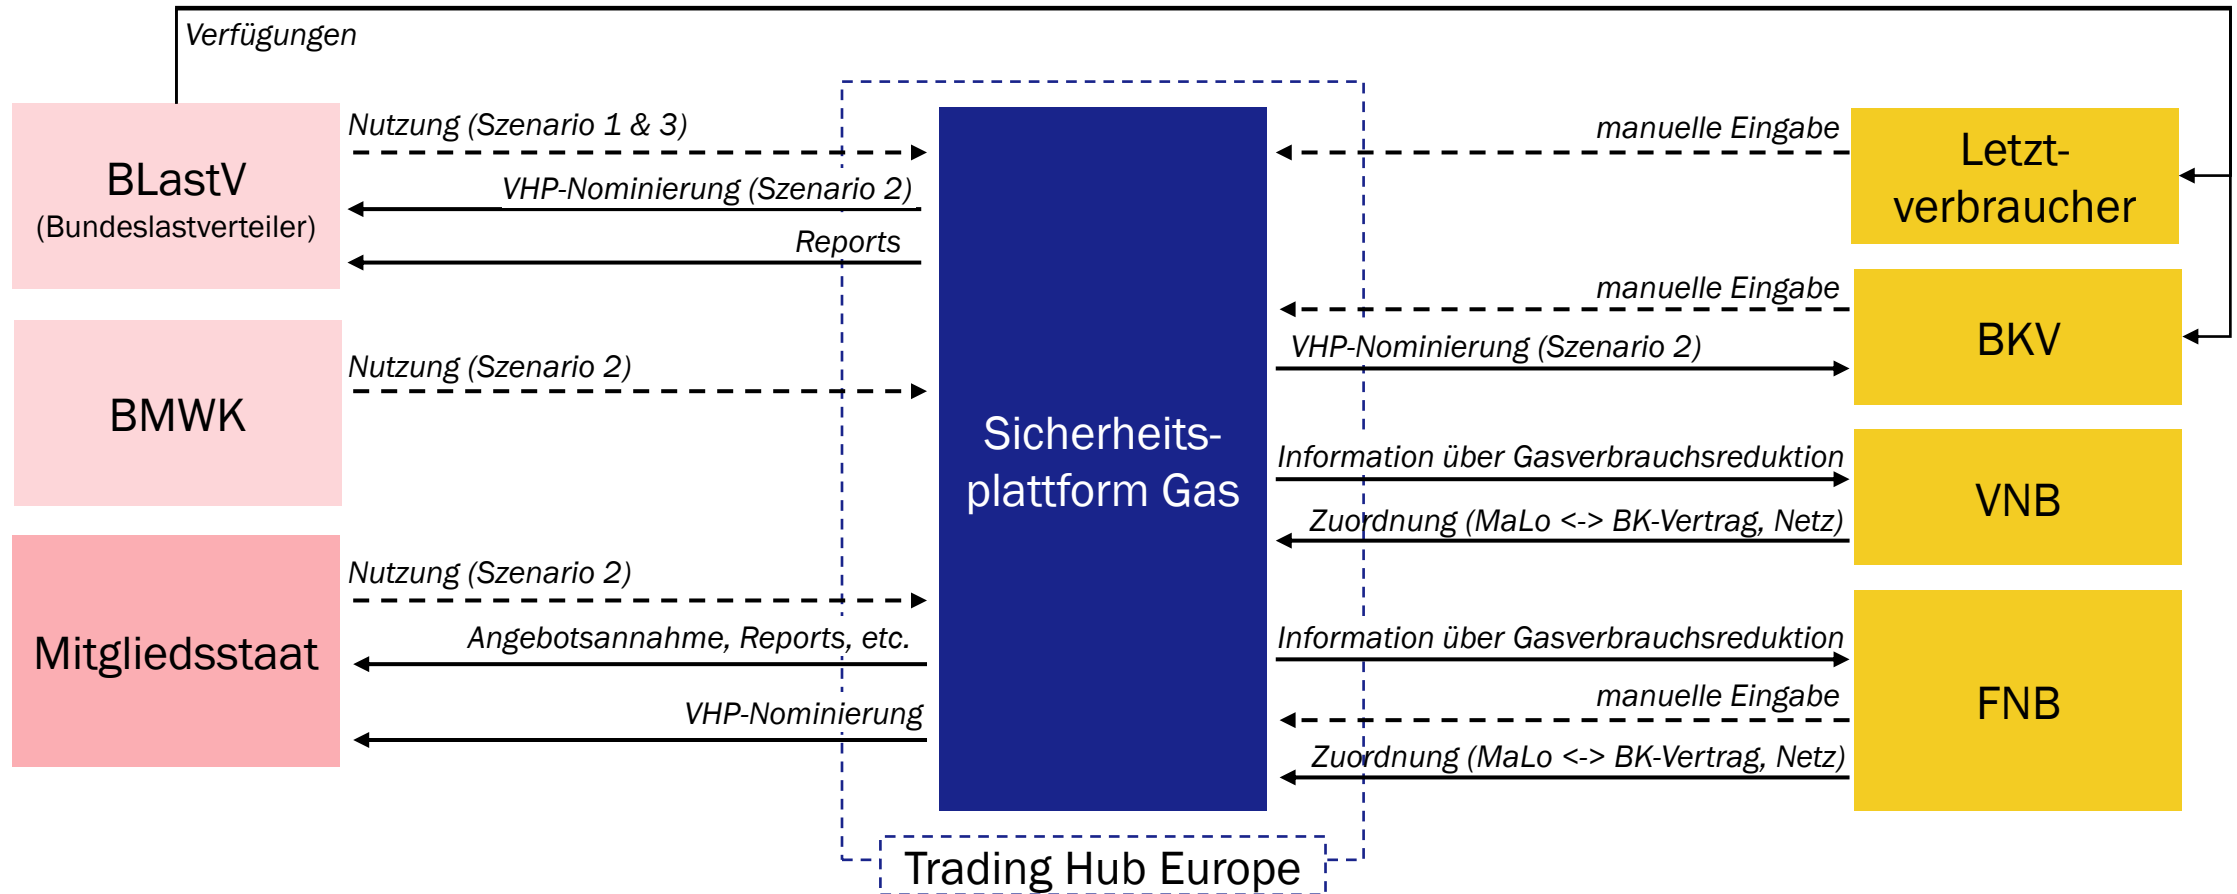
Verfügungen

BLastV
(Bundeslastverteiler)

Nutzung (Szenario 1 & 3)

VHP-Nominierung (Szenario 2)

Reports

BMWK

Nutzung (Szenario 2)

Mitgliedsstaat

Nutzung (Szenario 2)

Angebotsannahme, Reports, etc.

VHP-Nominierung

Sicherheits-
plattform Gas

Trading Hub Europe

manuelle Eingabe

Letzt-
verbraucher

manuelle Eingabe

VHP-Nominierung (Szenario 2)

BKV

Information über Gasverbrauchsreduktion

Zuordnung (MaLo <-> BK-Vertrag, Netz)

VNB

Information über Gasverbrauchsreduktion

manuelle Eingabe

Zuordnung (MaLo <-> BK-Vertrag, Netz)

FNB